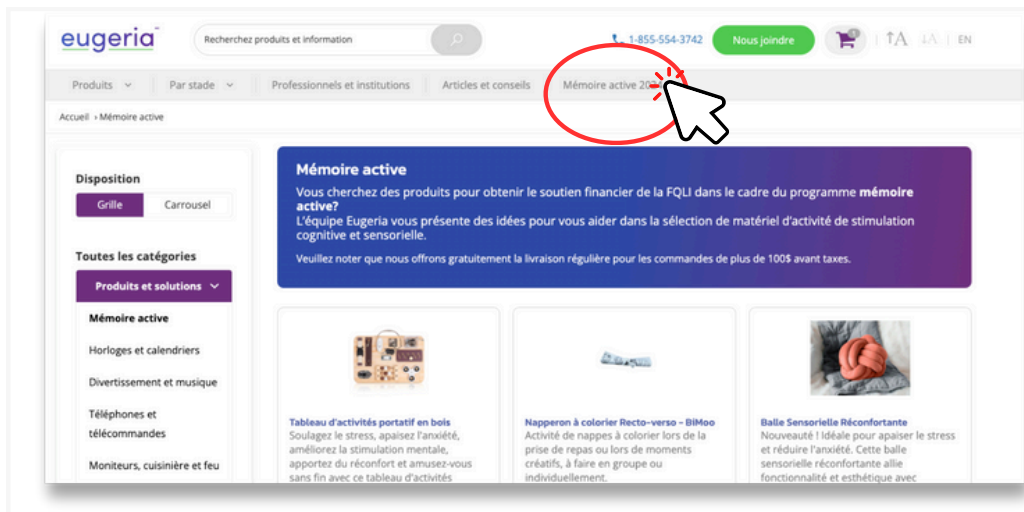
eugeria

Recherchez produits et information

1-855-554-3742

Nous joindre

0

↑A ↓A | EN

Produits

Par stade

Professionnels et institutions

Articles et conseils

Mémoire active 20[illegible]

Accueil › Mémoire active

Disposition

Grille

Carrousel

Toutes les catégories

Produits et solutions

Mémoire active

Horloges et calendriers

Divertissement et musique

Téléphones et télécommandes

Moniteurs, cuisinière et feu

Mémoire active

Vous cherchez des produits pour obtenir le soutien financier de la FQLI dans le cadre du programme mémoire active?

L'équipe Eugeria vous présente des idées pour vous aider dans la sélection de matériel d'activité de stimulation cognitive et sensorielle.

Veuillez noter que nous offrons gratuitement la livraison régulière pour les commandes de plus de 100$ avant taxes.

Tableau d'activités portatif en bois

Soulagez le stress, apaisez l'anxiété, améliorez la stimulation mentale, apportez du réconfort et amusez-vous sans fin avec ce tableau d'activités

Napperon à colorier Recto-verso - BiMoo

Activité de nappes à colorier lors de la prise de repas ou lors de moments créatifs, à faire en groupe ou individuellement.

Balle Sensorielle Réconfortante

Nouveauté ! Idéale pour apaiser le stress et réduire l'anxiété. Cette balle sensorielle réconfortante allie fonctionnalité et esthétique avec